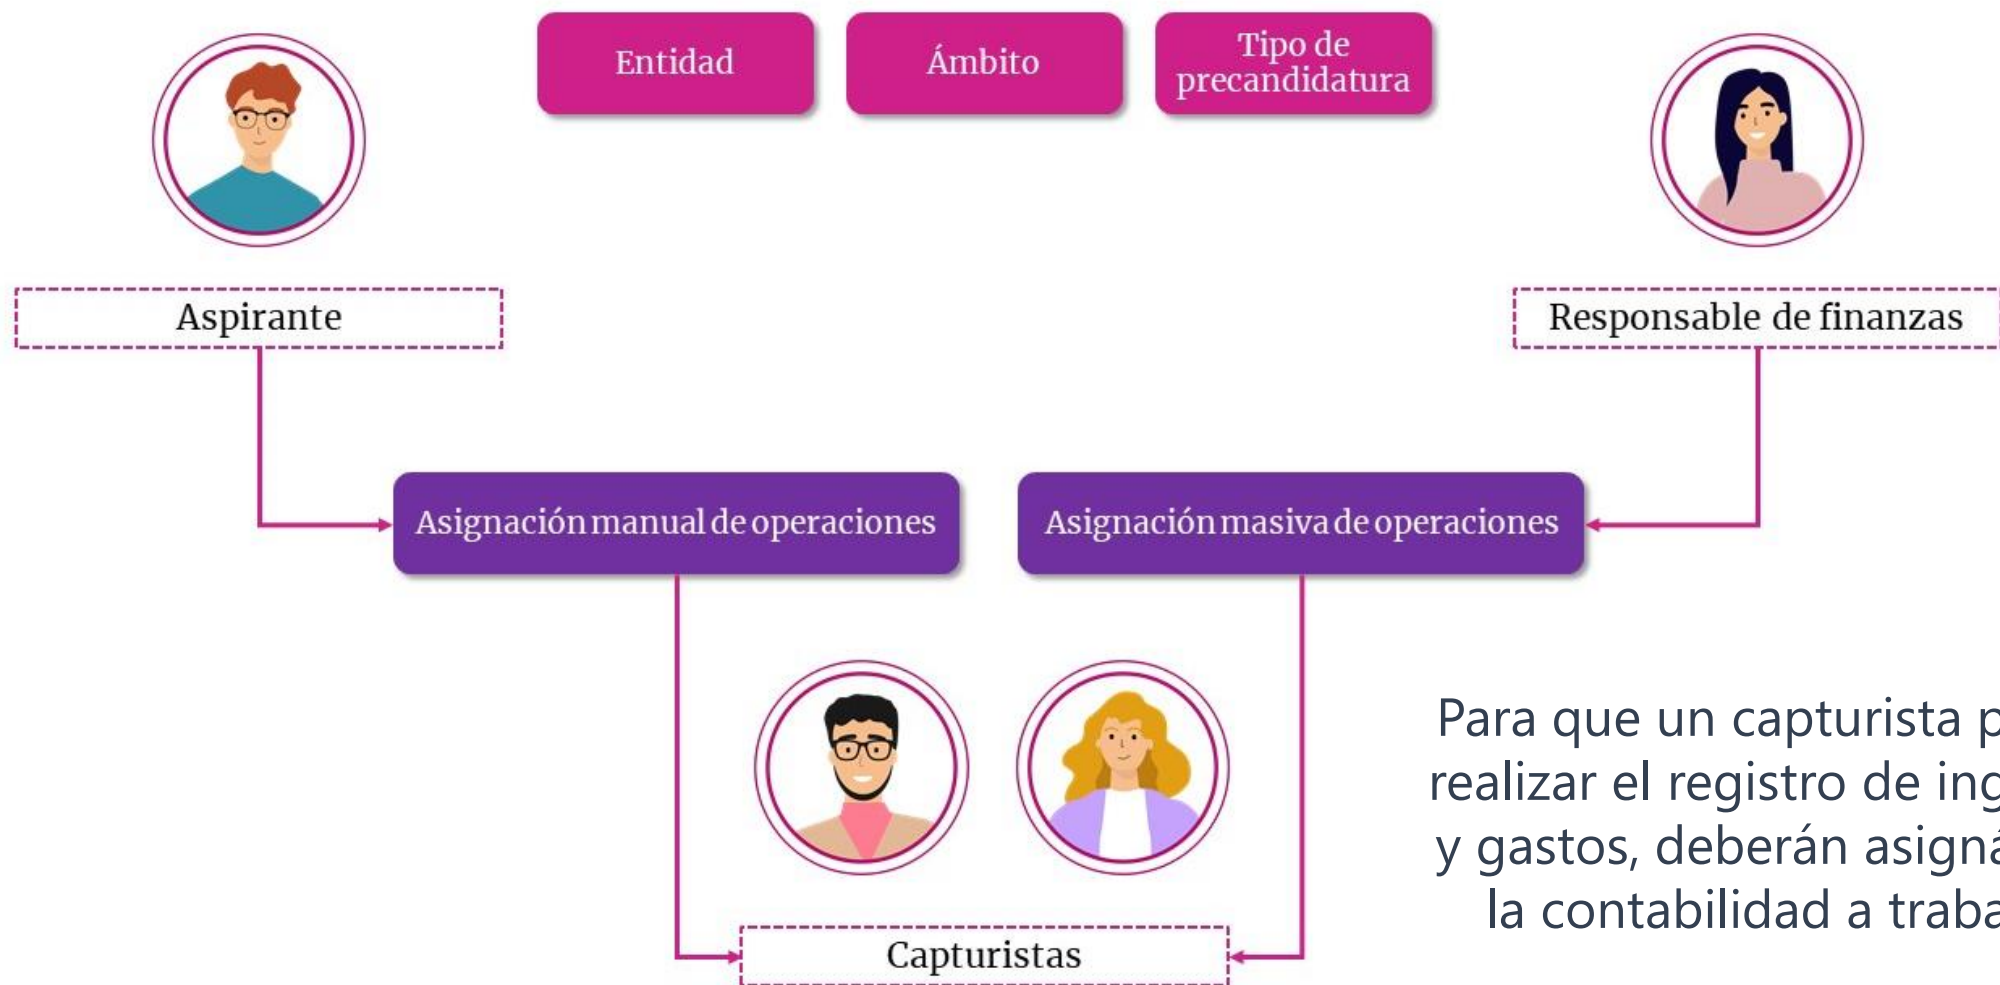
Entidad

Ámbito

Tipo de precandidatura

Aspirante

Responsable de finanzas

Asignación manual de operaciones

Asignación masiva de operaciones

Capturistas

Para que un capturista p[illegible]
realizar el registro de ing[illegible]
y gastos, deberán asign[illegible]
la contabilidad a traba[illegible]